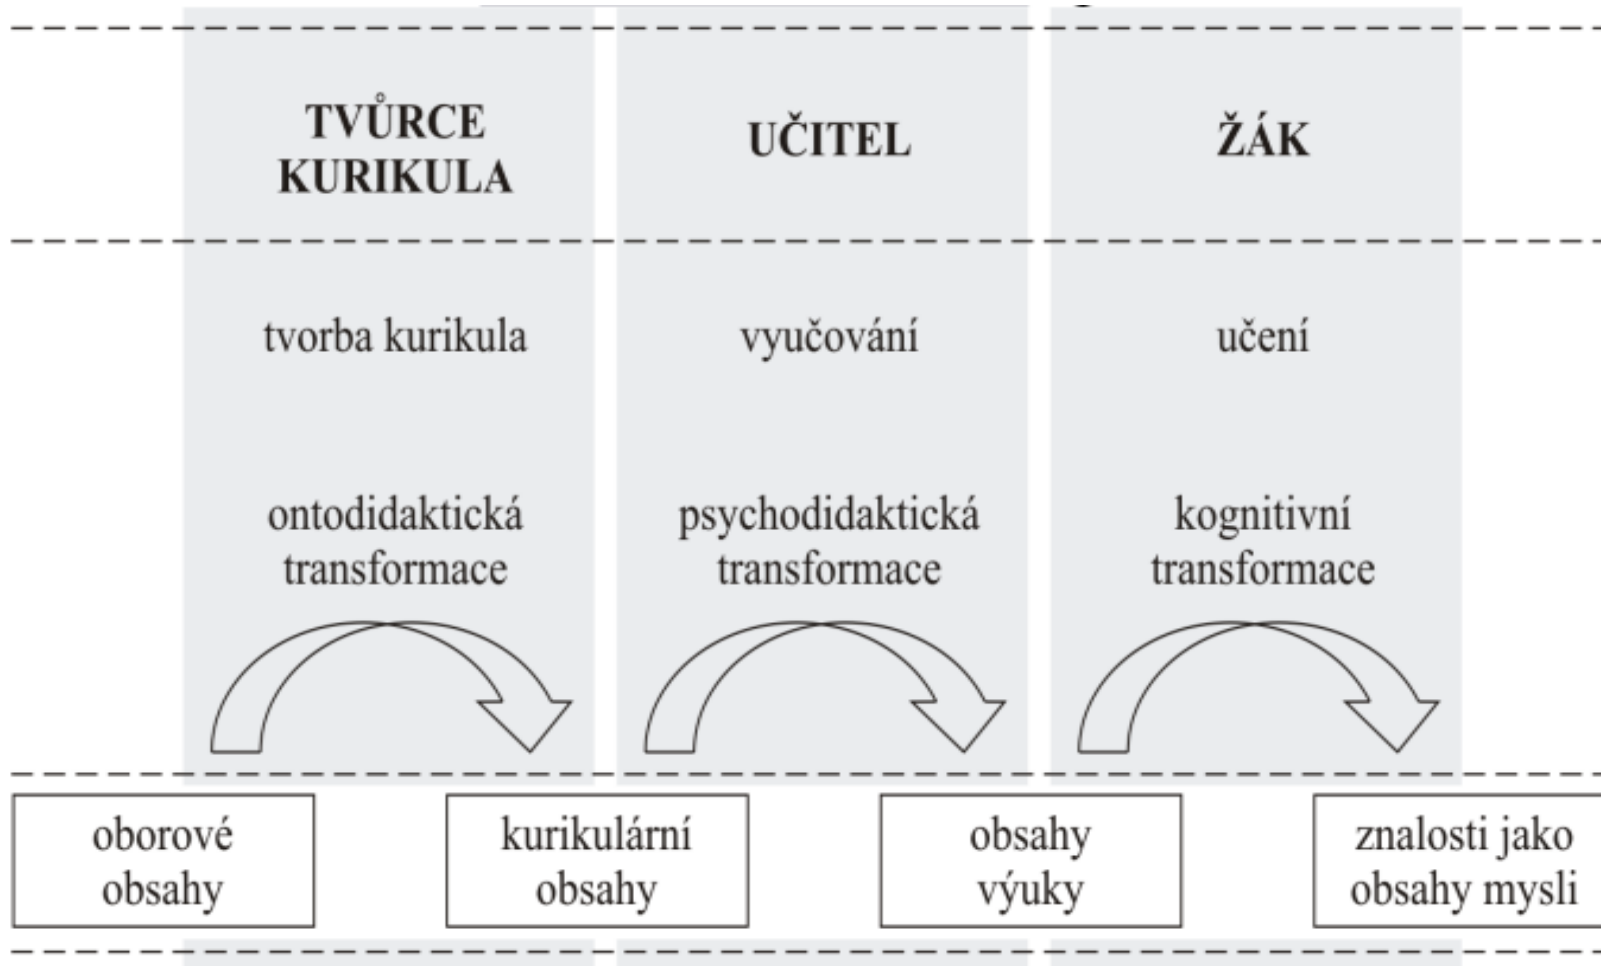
TVŮRCE KURIKULA

UČITEL

ŽÁK

tvorba kurikula

vyučování

učení

ontodidaktická transformace

psychodidaktická transformace

kognitivní transformace

oborové obsahy

kurikulární obsahy

obsahy výuky

znalosti jako obsahy mysli